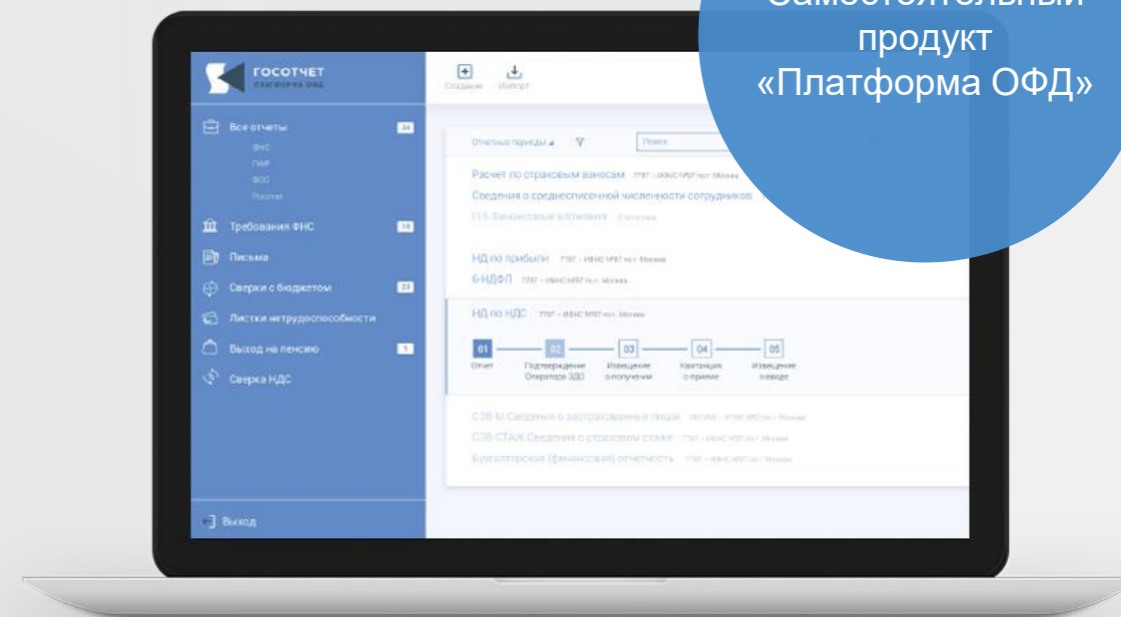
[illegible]
продукт
«Платформа ОФД»

ГОСОТЧЕТ
ПЛАТФОРМА ОФД

Все отчеты 34
ФНС
ПФР
ФСС
Росстат

Требования ФНС 10
Письма
Сверки с бюджетом 23
Листки нетрудоспособности
Выход на пенсию 1
Сверка НДС

Выход

Создание
Импорт

Отчетные периоды
Поиск

Расчет по страховым взносам 7707 - ИФНС №7 по г. Москва
Сведения о среднесписочной численности сотрудников
П-5 Финансовые вложения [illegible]

НД по прибыли 7707 - ИФНС №7 по г. Москва
6-НДФЛ 7707 - ИФНС №7 по г. Москва

НД по НДС 7707 - ИФНС №7 по г. Москва
01 Отчет
02 Подтверждение Оператора ЭДО
03 Извещение о получении
04 Квитанция о приеме
05 Извещение о вводе

СЗВ-М Сведения о застрахованных лицах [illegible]
СЗВ-СТАЖ Сведения о страховом стаже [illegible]
Бухгалтерская (финансовая) отчетность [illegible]